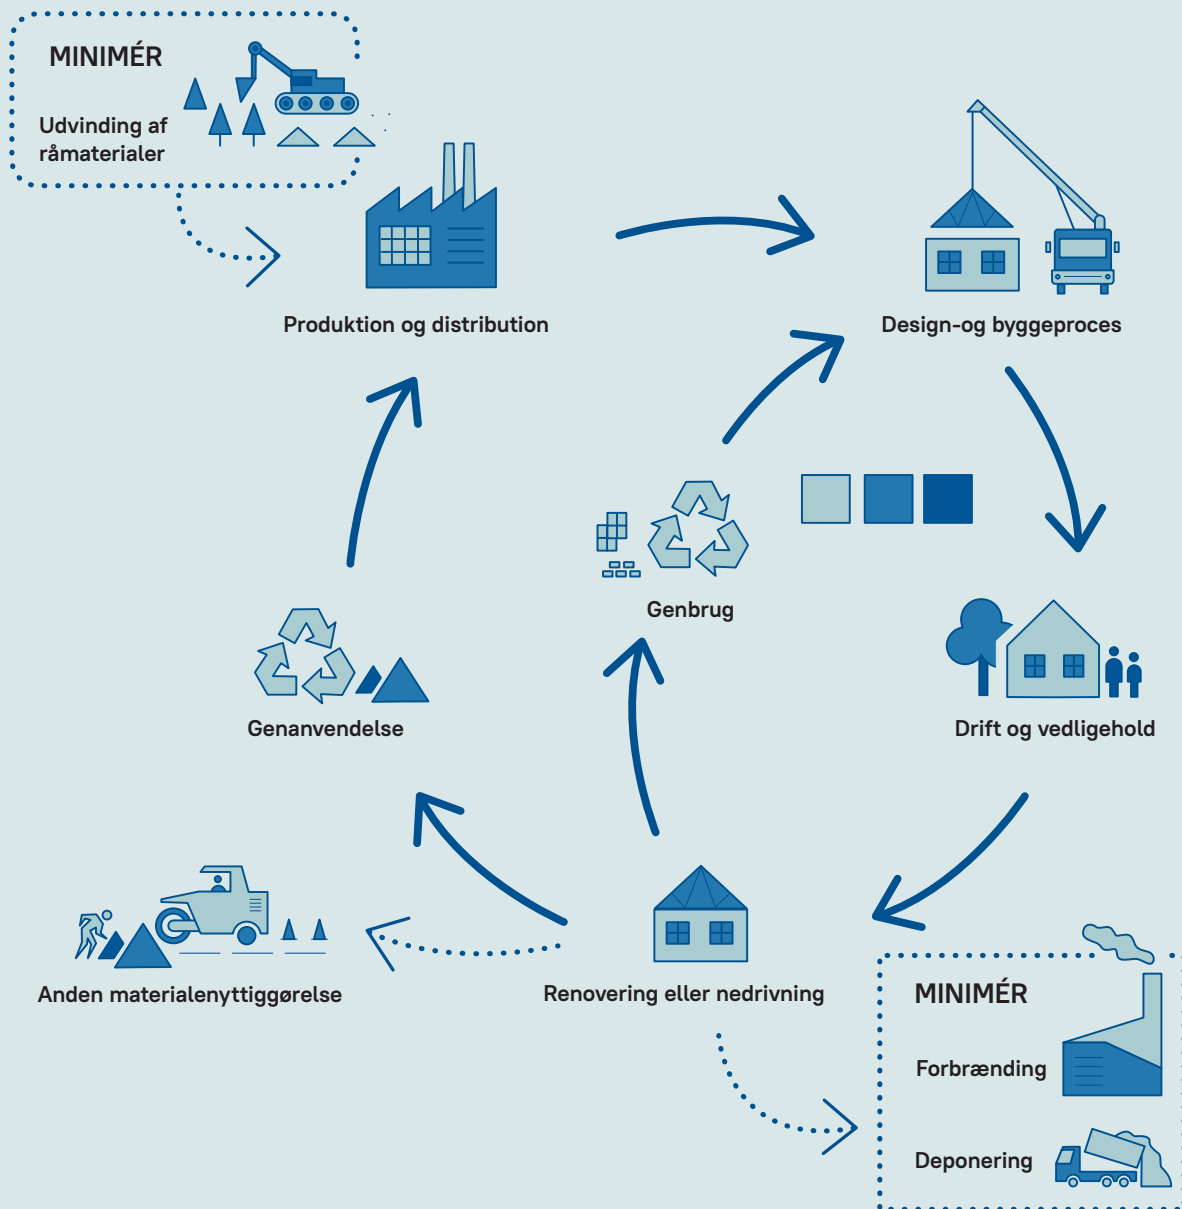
MINIMÉR

Udvinding af råmaterialer

Produktion og distribution

Design-og byggeproces

Genbrug

Drift og vedligehold

Genanvendelse

Anden materialenyttiggørelse

Renovering eller nedrivning

MINIMÉR

Forbrænding

Deponering